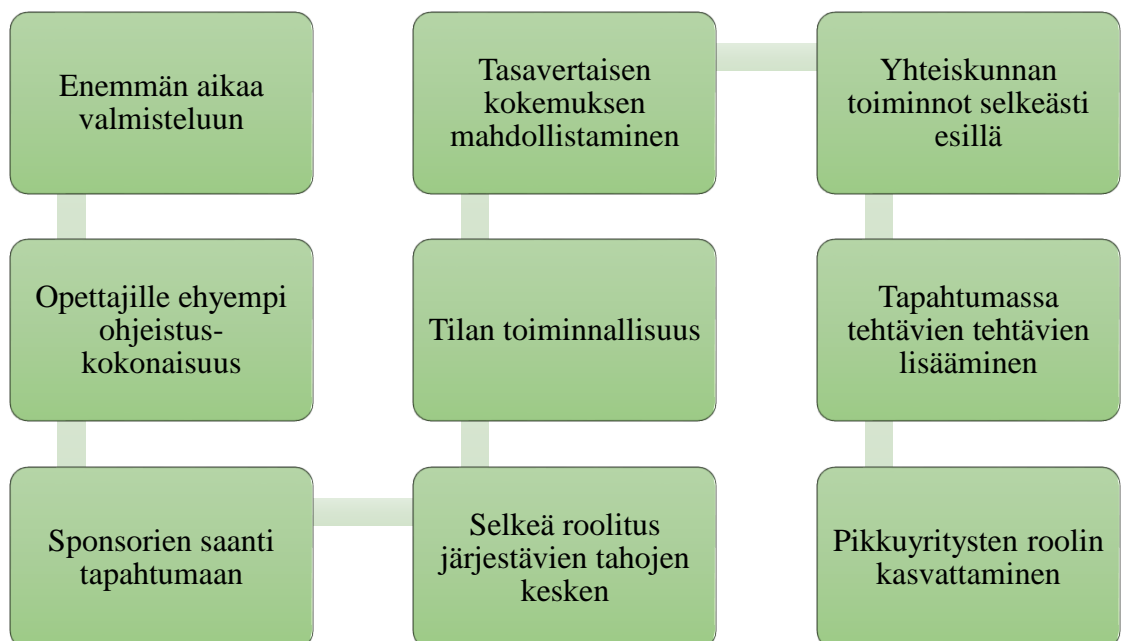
Enemmän aikaa valmisteluun

Opettajille ehyempi ohjeistus-kokonaisuus

Sponsorien saanti tapahtumaan

Selkeä roolitus järjestävien tahojen kesken

Tilan toiminnallisuus

Tasavertaisen kokemuksen mahdollistaminen

Yhteiskunnan toiminnot selkeästi esillä

Tapahtumassa tehtävien tehtävien lisääminen

Pikkuyritysten roolin kasvattaminen